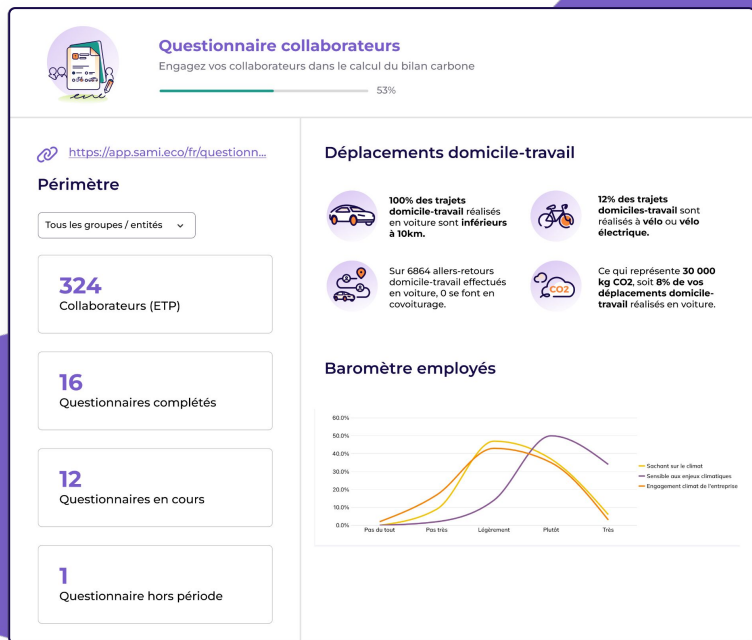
Questionnaire collaborateurs
Engagez vos collaborateurs dans le calcul du bilan carbone
53%

https://app.sami.eco/fr/questionn...

Périmètre

Tous les groupes / entités

324
Collaborateurs (ETP)

16
Questionnaires complétés

12
Questionnaires en cours

1
Questionnaire hors période

Déplacements domicile-travail

100% des trajets domicile-travail réalisés en voiture sont inférieurs à 10km.

12% des trajets domiciles-travail sont réalisés à vélo ou vélo électrique.

Sur 6864 allers-retours domicile-travail effectués en voiture, 0 se font en covoiturage.

CO2

Ce qui représente 30 000 kg CO2, soit 8% de vos déplacements domicile-travail réalisés en voiture.

Baromètre employés

60.0%
50.0%
40.0%
30.0%
20.0%
10.0%
0.0%
Pas du tout
Pas très
Légèrement
Plutôt
Très

Sachant sur le climat
Sensible aux enjeux climatiques
Engagement climat de l'entreprise